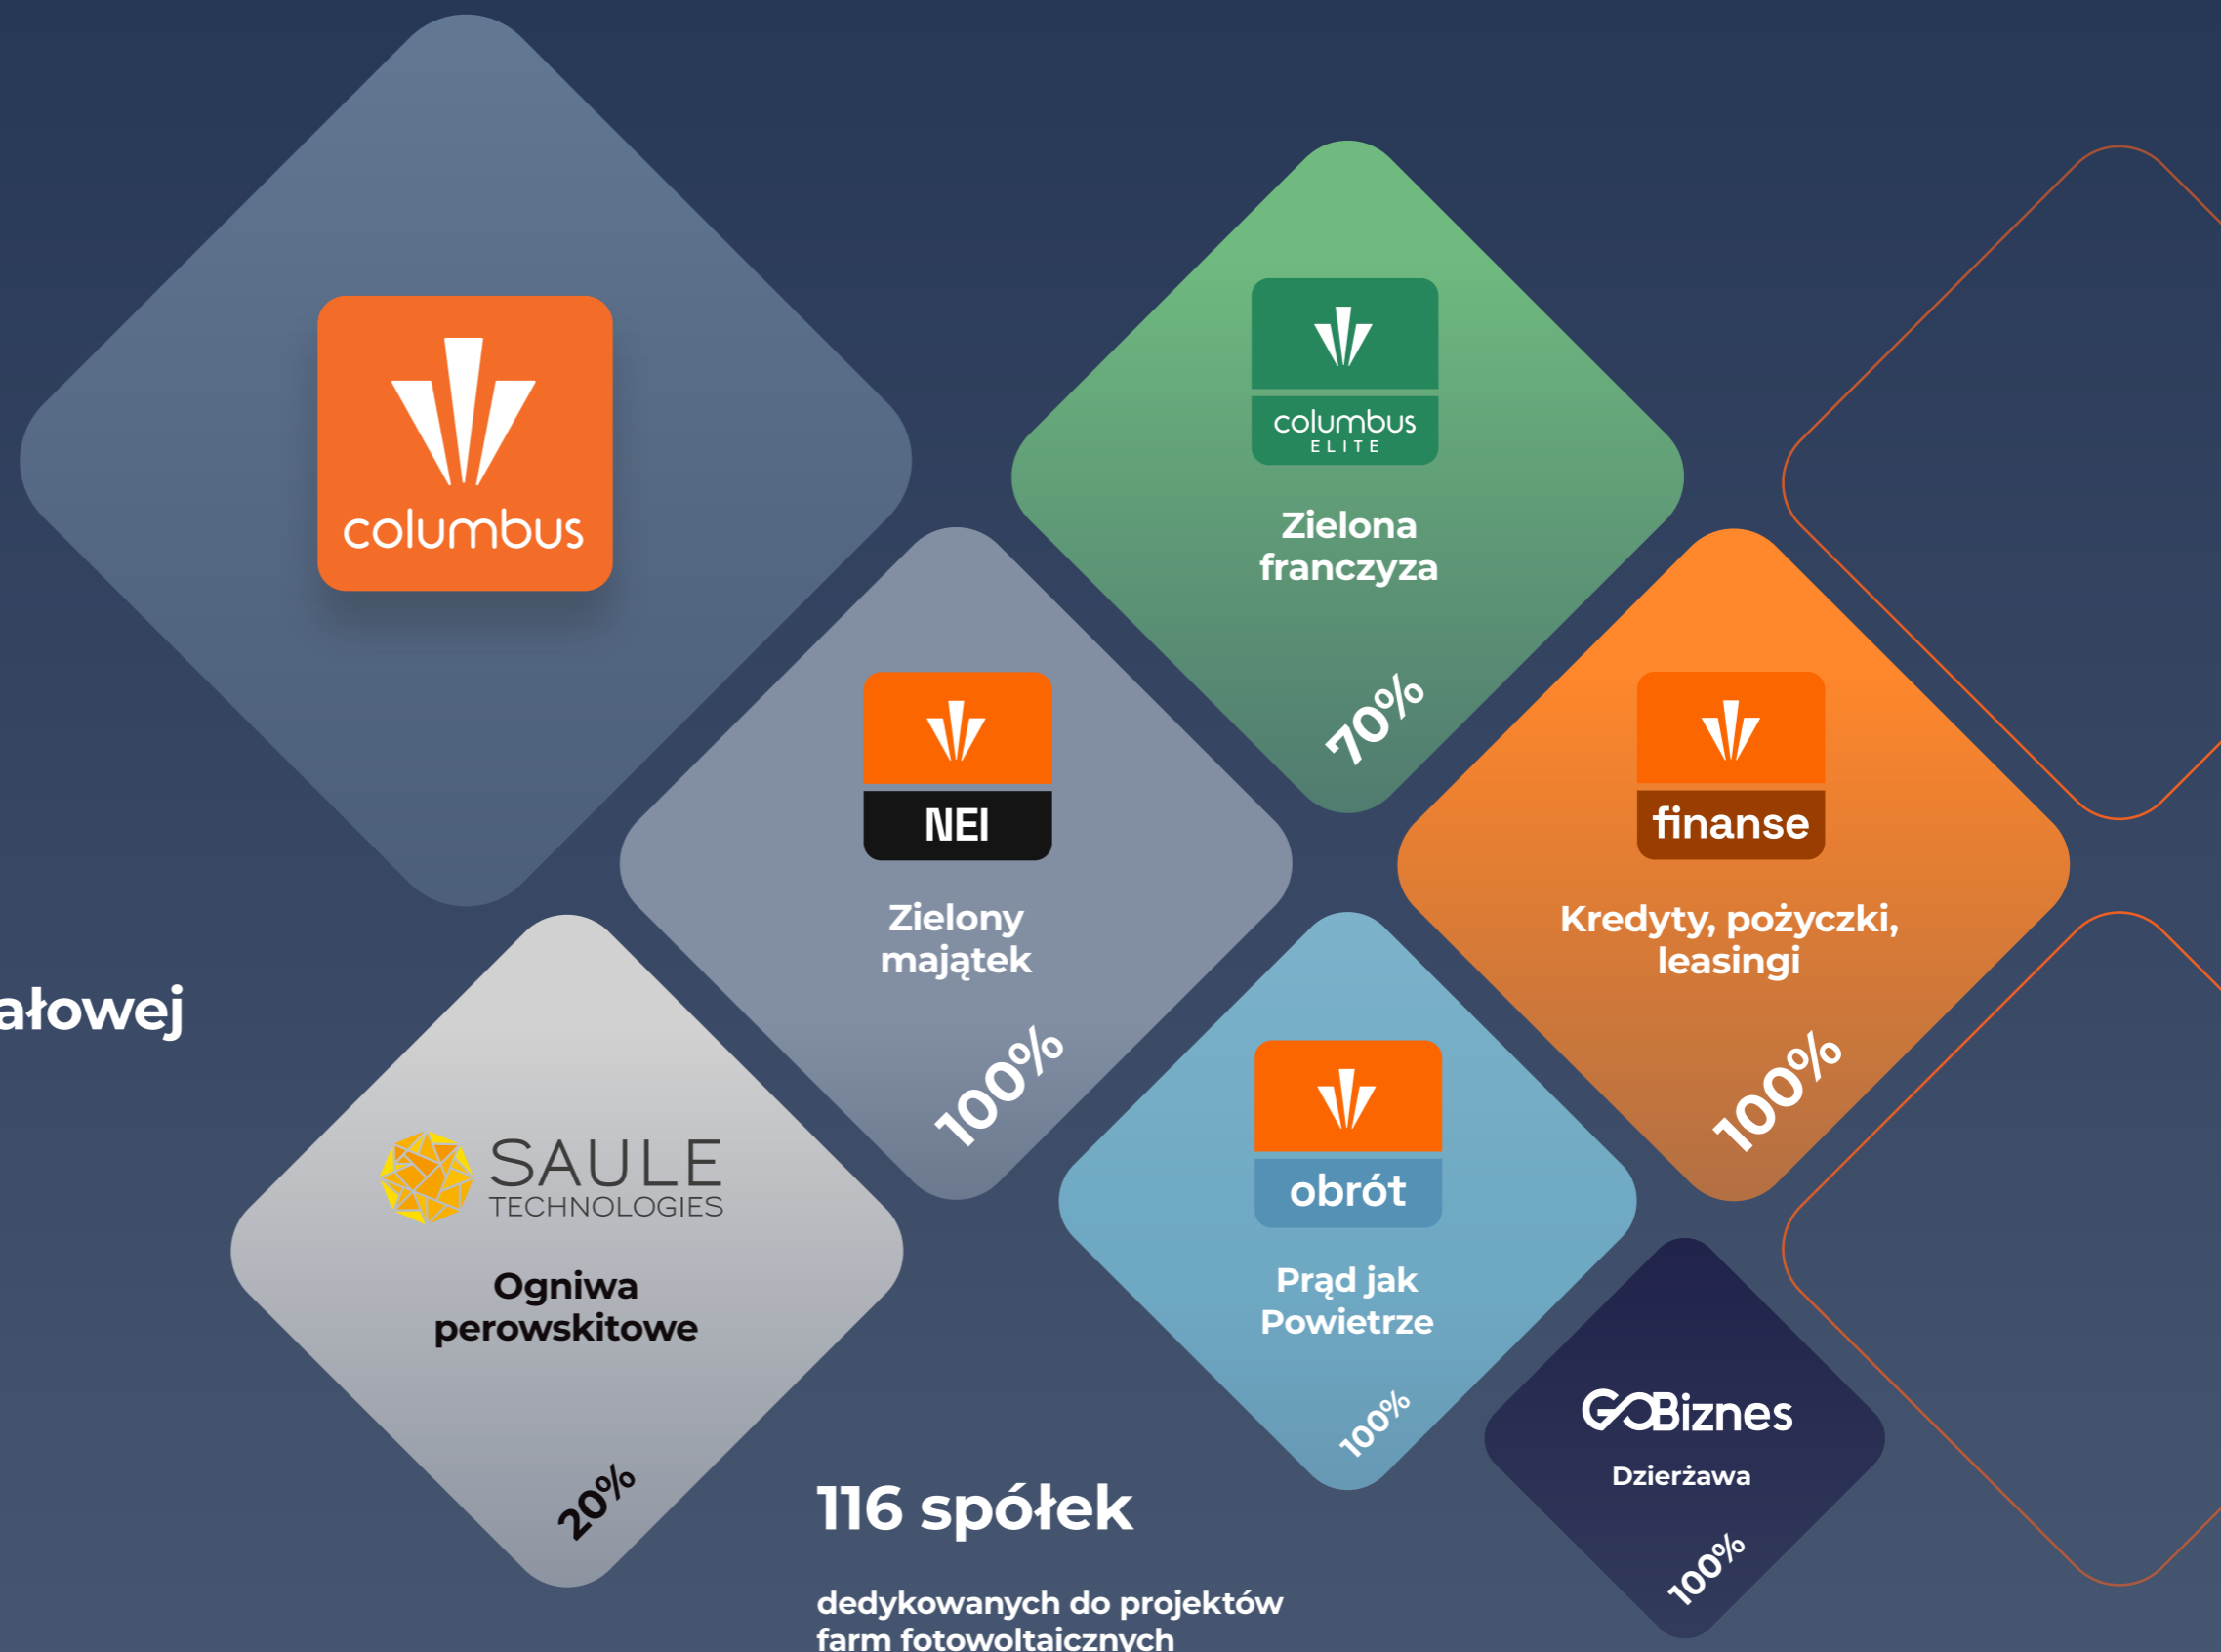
columbus

columbus
ELITE

Zielona franczyza

70%

NEI

Zielony majątek

100%

finanse

Kredyty, pożyczki, leasingi

100%

ałowej

SAULE TECHNOLOGIES

Ogniwa perowskitowe

20%

obrót

Prąd jak Powietrze

100%

GOBiznes

Dzierżawa

100%

116 spółek

dedykowanych do projektów farm fotowoltaicznych